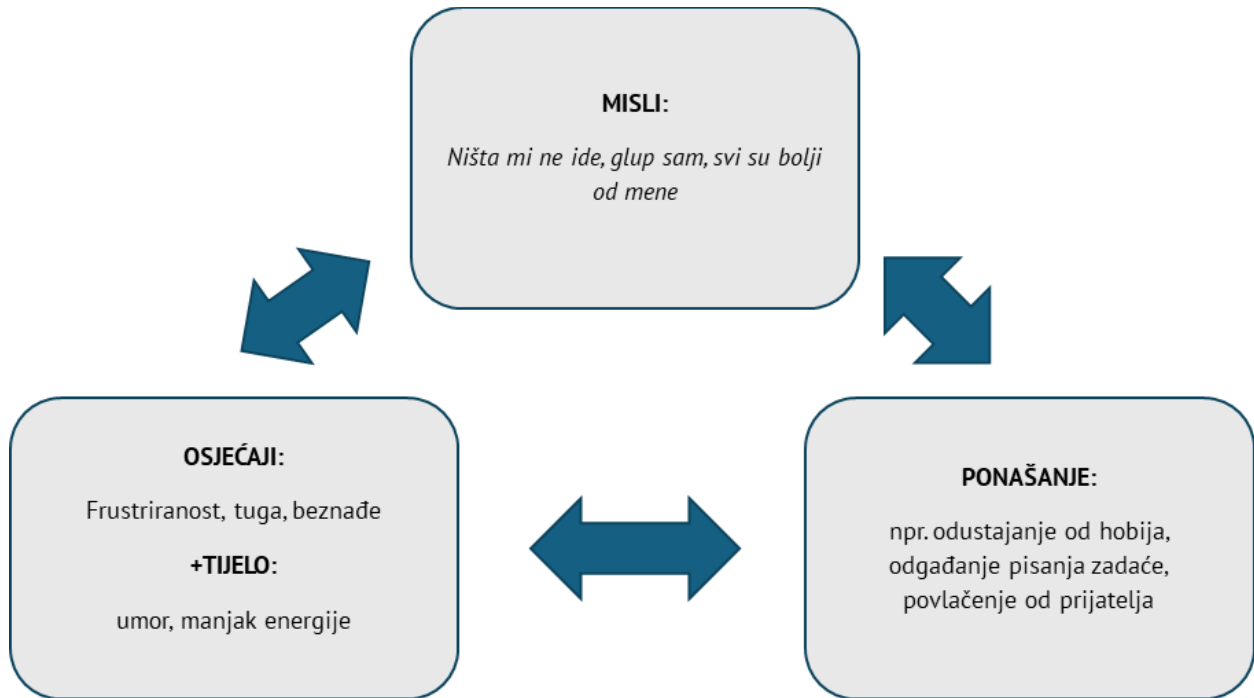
MISLI:

Ništa mi ne ide, glup sam, svi su bolji od mene

OSJEĆAJI:

Frustriranost, tuga, beznađe

+TIJELO:

umor, manjak energije

PONAŠANJE:

npr. odustajanje od hobija, odgađanje pisanja zadaće, povlačenje od prijatelja